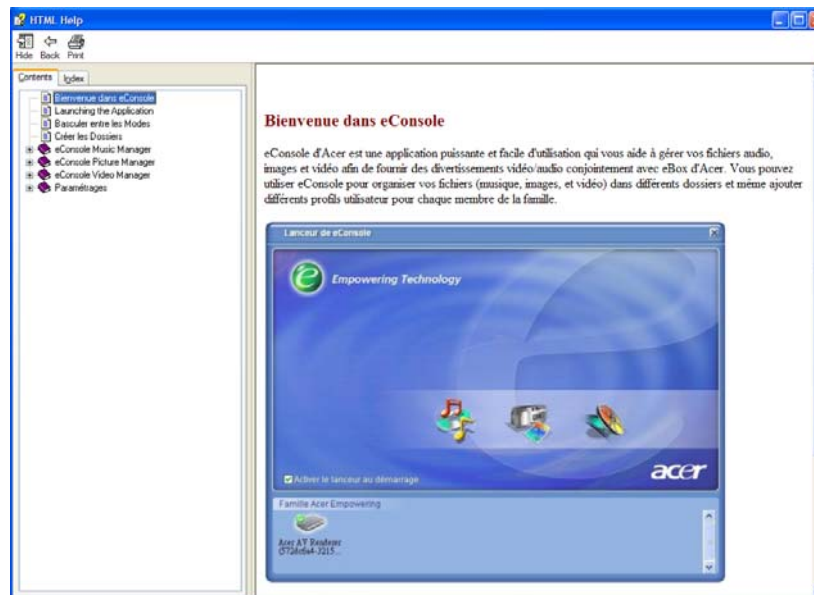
HTML Help

Hide Back Print

Contents Index

Bienvenue dans eConsole
Launching the Application
Basculer entre les Modes
Créer les Dossiers
eConsole Music Manager
eConsole Picture Manager
eConsole Video Manager
Paramétrages

Bienvenue dans eConsole

eConsole d'Acer est une application puissante et facile d'utilisation qui vous aide à gérer vos fichiers audio, images et vidéo afin de fournir des divertissements vidéo/audio conjointement avec eBox d'Acer. Vous pouvez utiliser eConsole pour organiser vos fichiers (musique, images, et vidéo) dans différents dossiers et même ajouter différents profils utilisateur pour chaque membre de la famille.

Lanceur de eConsole

Empowering Technology

Activer le lanceur au démarrage

acer

Famille Acer Empowering

Acer AV Renderer (572dcfa4-3215...